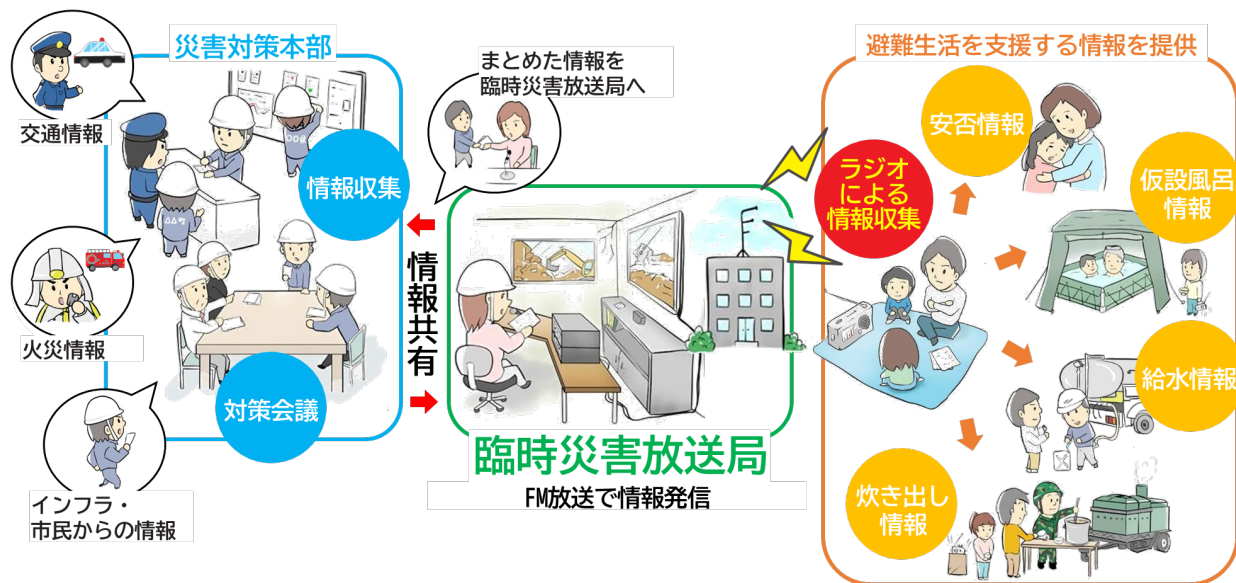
災害対策本部

交通情報

情報収集

火災情報

対策会議

インフラ・
市民からの情報

情報共有

まとめた情報を
臨時災害放送局へ

臨時災害放送局

FM放送で情報発信

避難生活を支援する情報を提供

ラジオ
による
情報収集

安否情報

仮設風呂
情報

給水情報

炊き出し
情報